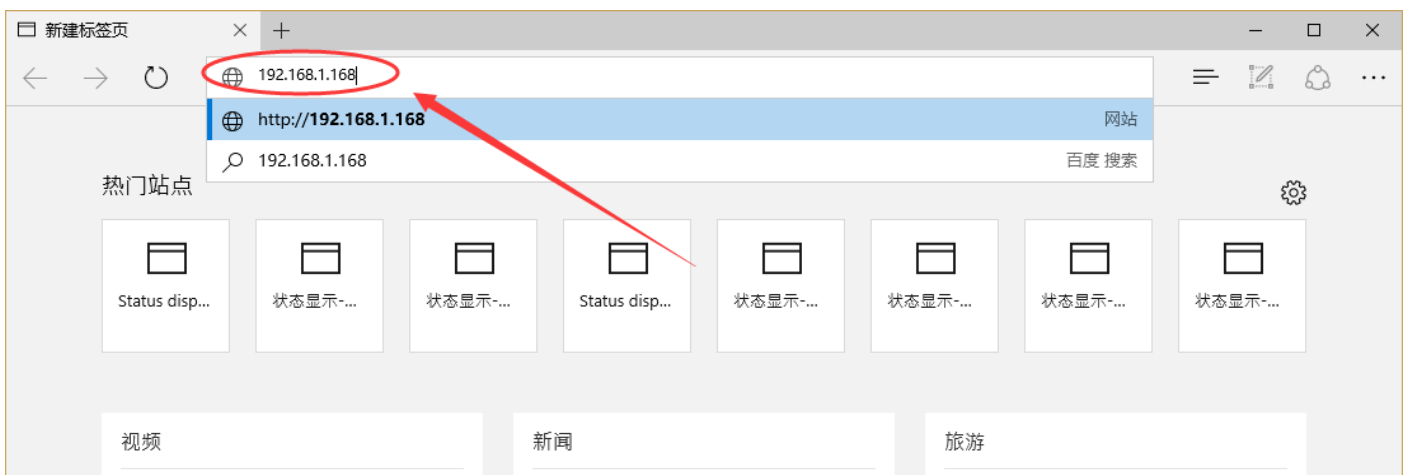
新建标签页

192.168.1.168

http://192.168.1.168 网站

192.168.1.168 百度 搜索

热门站点

Status disp...

状态显示-...

状态显示-...

Status disp...

状态显示-...

状态显示-...

状态显示-...

状态显示-...

视频

新闻

旅游